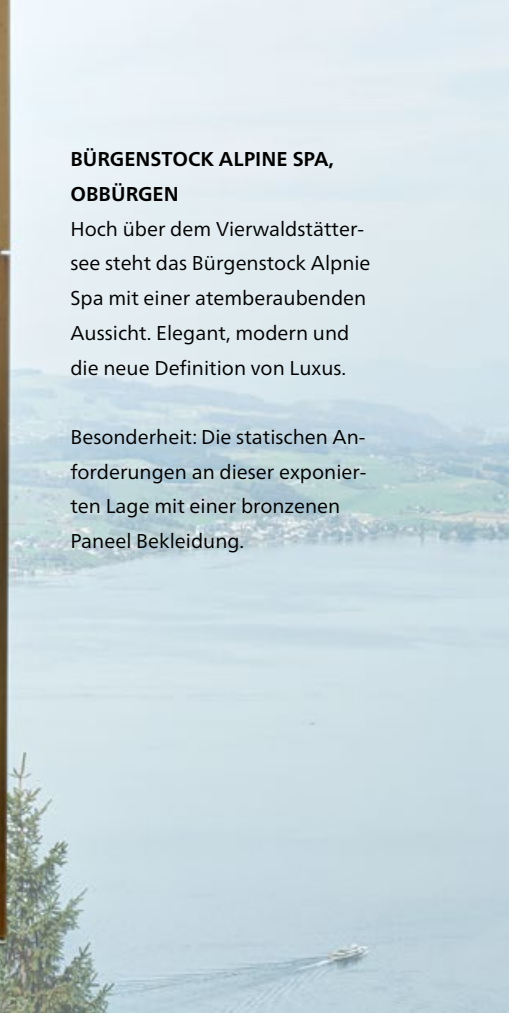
**BÜRGENSTOCK ALPINE SPA, OBBÜRGEN**
Hoch über dem Vierwaldstättersee steht das Bürgenstock Alpnie Spa mit einer atemberaubenden Aussicht. Elegant, modern und die neue Definition von Luxus.

Besonderheit: Die statischen Anforderungen an dieser exponierten Lage mit einer bronzenen Paneel Bekleidung.